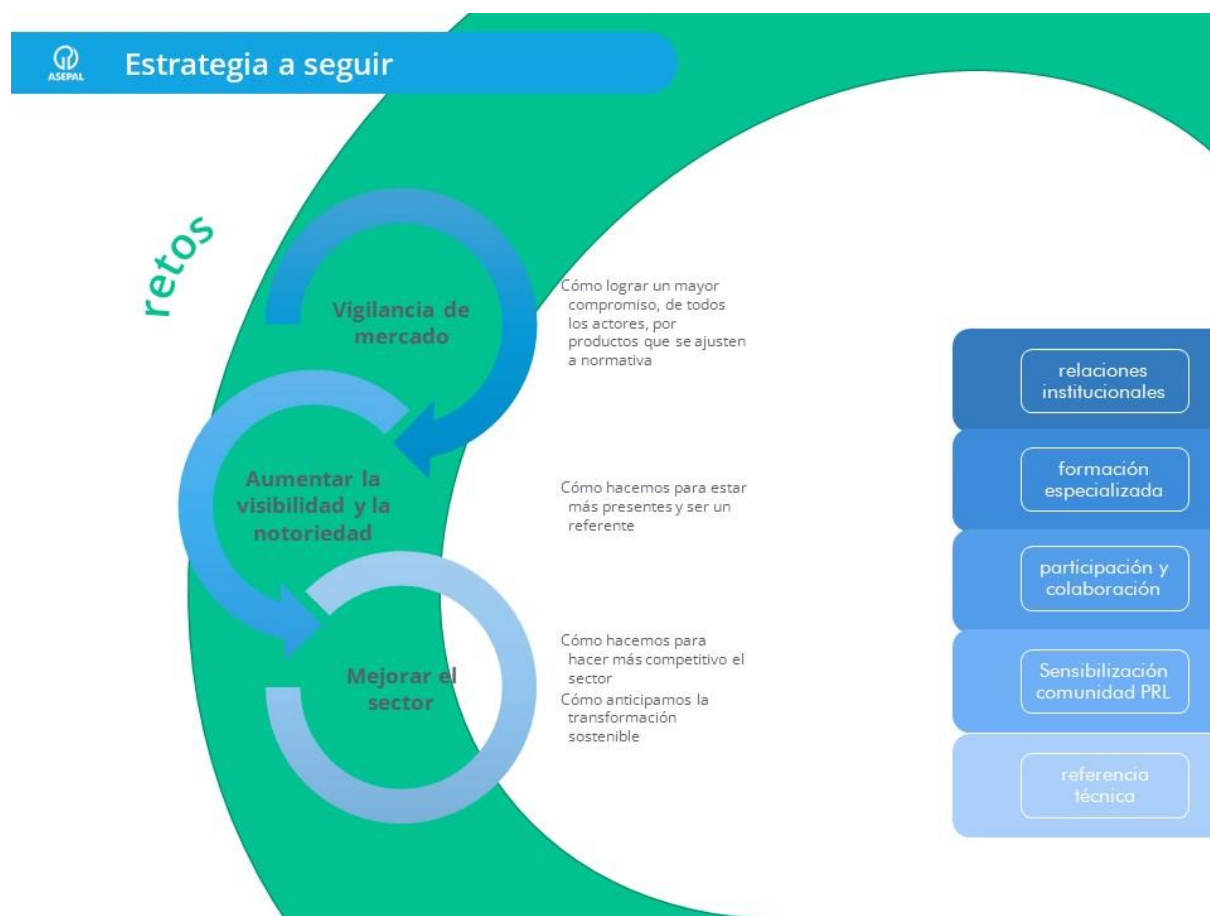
ASEPAL

Estrategia a seguir

retos

Vigilancia de mercado

Cómo lograr un mayor compromiso, de todos los actores, por productos que se ajusten a normativa

Aumentar la visibilidad y la notoriedad

Cómo hacemos para estar más presentes y ser un referente

Mejorar el sector

Cómo hacemos para hacer más competitivo el sector

Cómo anticipamos la transformación sostenible

relaciones institucionales

formación especializada

participación y colaboración

Sensibilización comunidad PRL

referencia técnica